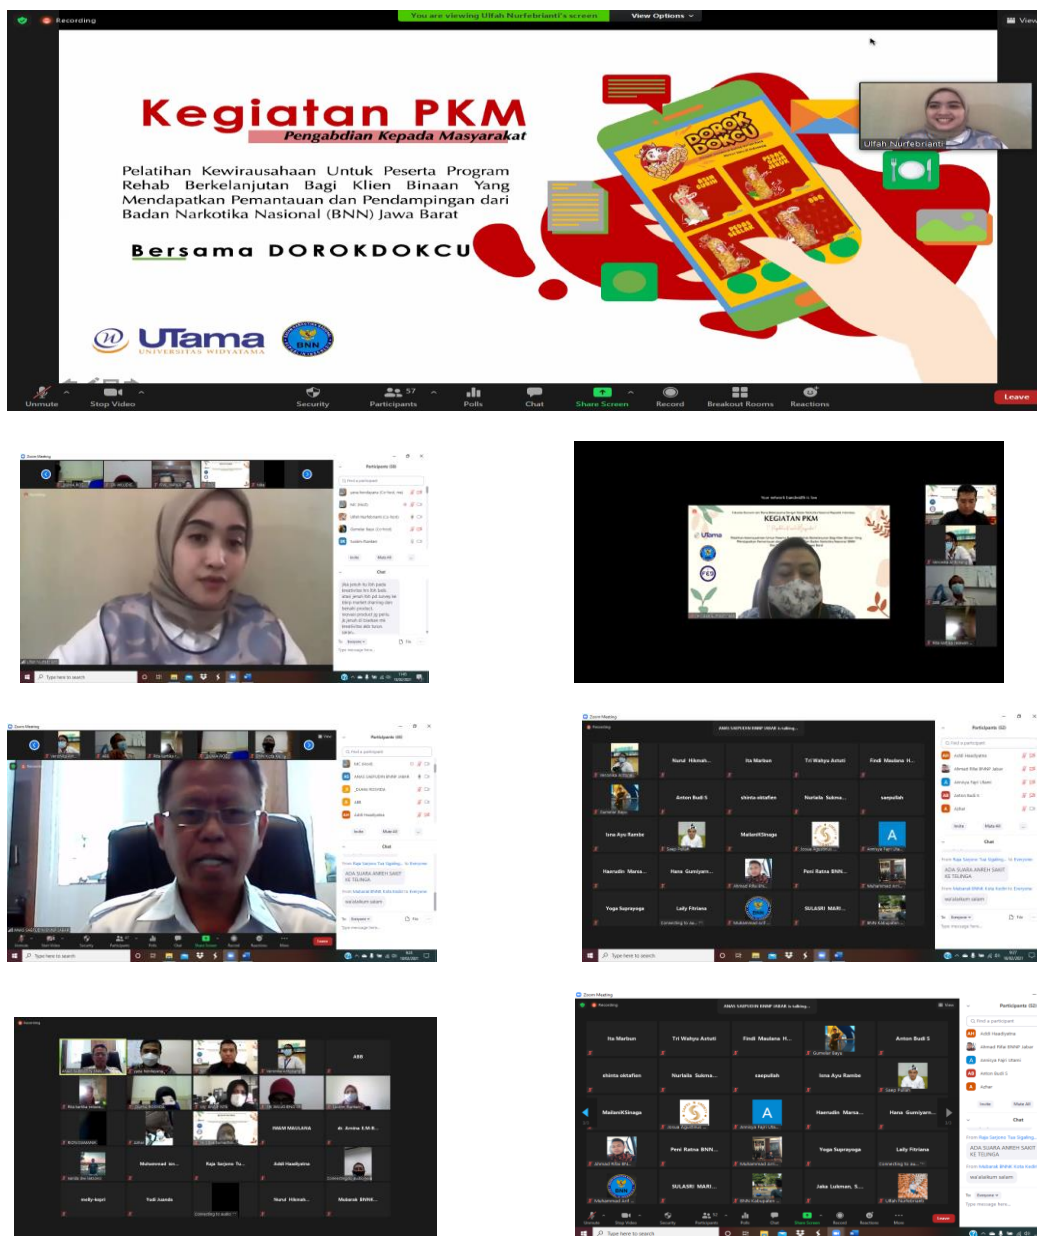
Recording

You are viewing Ulfah Nurfebrianti's screen

View Options

Kegiatan PKM

Pengabdian Kepada Masyarakat

Pelatihan Kewirausahaan Untuk Peserta Program Rehab Berkelanjutan Bagi Klien Binaan Yang Mendapatkan Pemantauan dan Pendampingan dari Badan Narkotika Nasional (BNN) Jawa Barat

Bersama DOROKDOKCU

UTama
UNIVERSITAS WIDYATAMA

BNN

DOROK DOKCU

Ulfah Nurfebrianti

Unmute

Stop Video

Security

Participants 57

Polls

Chat

Share Screen

Record

Breakout Rooms

Reactions

Leave

KEGIATAN PKM

Participants

Chat

Nurul Hikmah...

Ita Marbun

Tri Wahyu Astuti

Findi Maulana H...

Anton Budi S

shinta oktafien

Nurlaila Sukma...

saepuloh

Ista Ayu Rambe

MalamKSinaga

A

Hasrudin Marsa...

Hana Gumiyarn...

Peni Ratna BNN...

Yoga Suprayoga

Laily Fitriana

SULASRI MARI...

ADA SUARA AMREH SAKIT KE TELINGA

wa'alaikum salam

ASB

INAM MAULANA

dr. Amina E.M.B...

Muhammad An...

Raja Saijono Tu...

Adit Haadiyatna

rully-kapri

Yudi Juanda

Nurul Hikmah...

Mubarok BNNK...

Jaka Lukman, S...

Type here to search